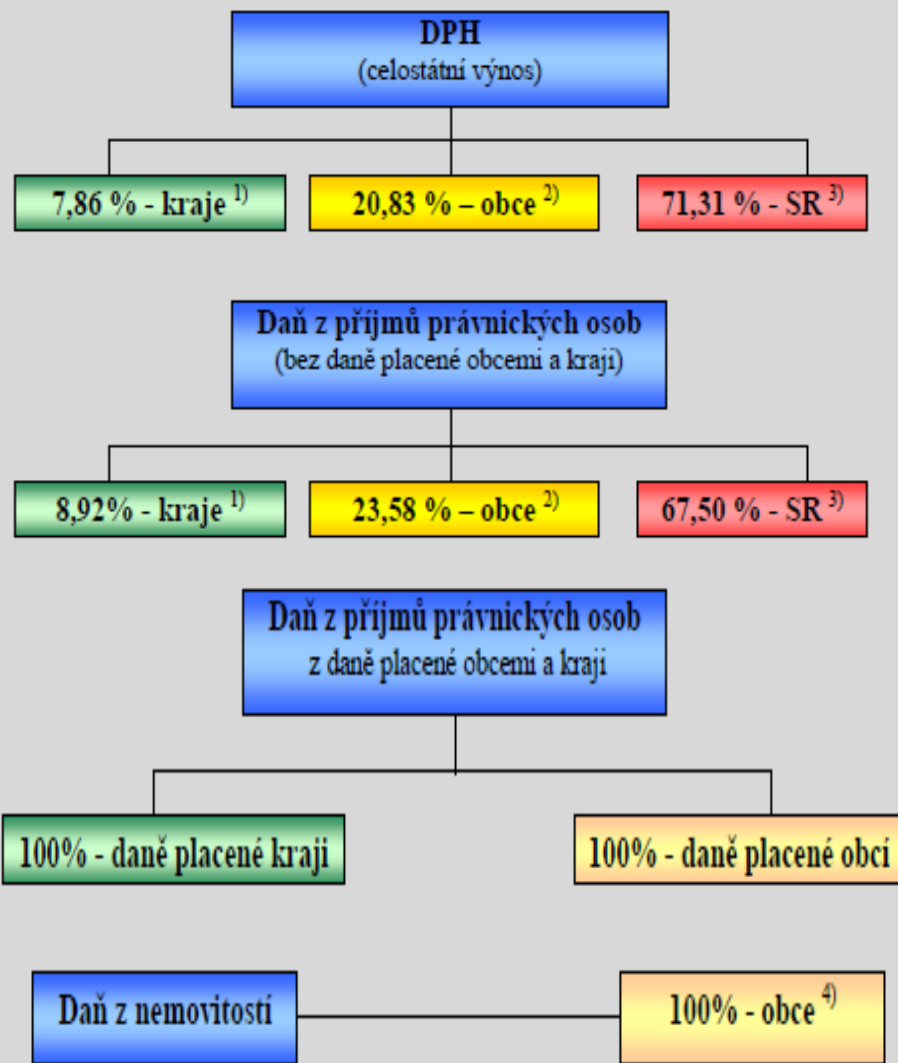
DPH
(celostátní výnos)

7,86 % - kraje $^{1)}$

20,83 % – obce $^{2)}$

71,31 % - SR $^{3)}$

Daň z příjmů právnických osob
(bez daně placené obcemi a kraji)

8,92% - kraje $^{1)}$

23,58 % – obce $^{2)}$

67,50 % - SR $^{3)}$

Daň z příjmů právnických osob
z daně placené obcemi a kraji

100% - daně placené kraji

100% - daně placené obcí

Daň z nemovitostí

100% - obce $^{4)}$